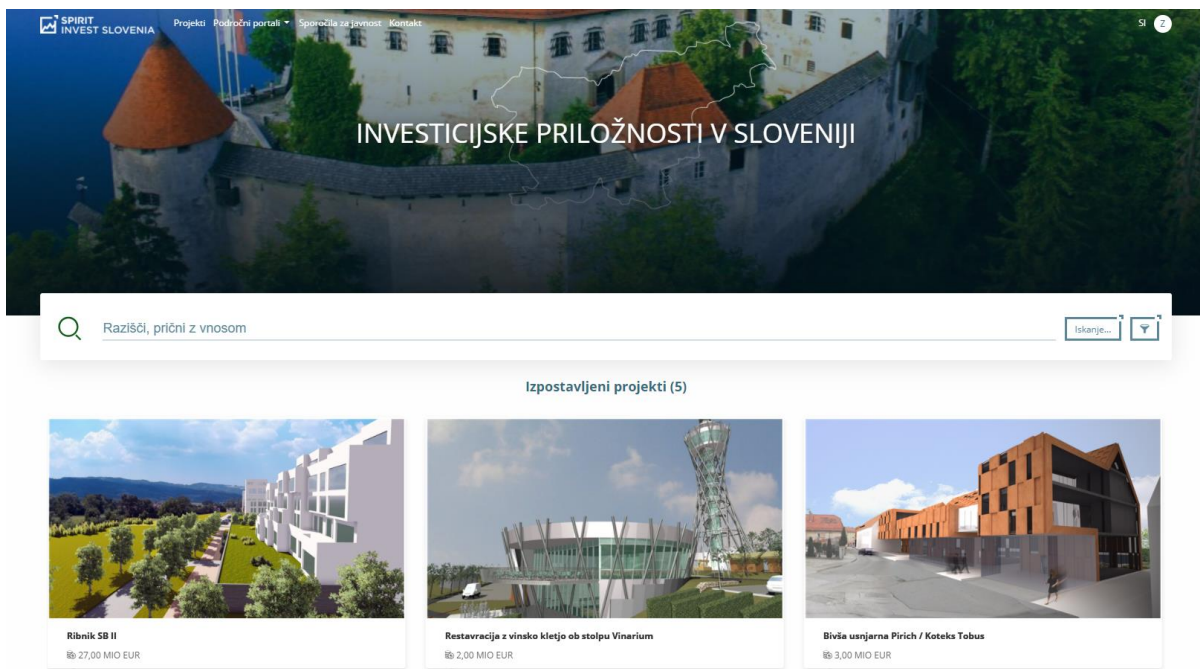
SPIRIT INVEST SLOVENIA Projekti Področni portali Sporočila za javnost Kontakt SI Z

INVESTICIJSKE PRILOŽNOSTI V SLOVENIJI

Razišči, prični z vnosom

Iskanje...

Izpostavljeni projekti (5)

Ribnik SB II
27,00 MIO EUR

Restavracija z vinsko kletjo ob stolpu Vinarium
2,00 MIO EUR

Bivša usnjarna Pirich / Koteks Tobus
3,00 MIO EUR